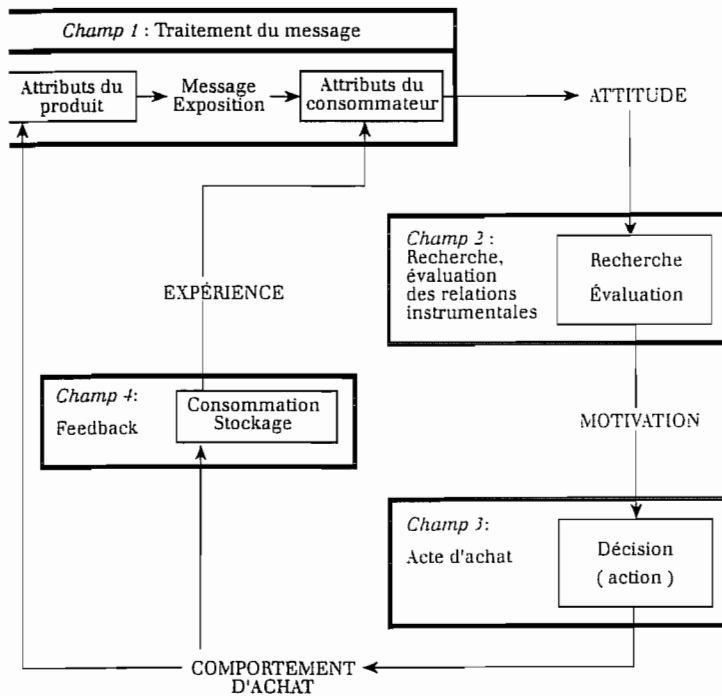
*Champ 1* : Traitement du message

Attributs du produit

Message Exposition

Attributs du consommateur

ATTITUDE

*Champ 2* : Recherche, évaluation des relations instrumentales

Recherche Évaluation

EXPÉRIENCE

MOTIVATION

*Champ 4*: Feedback

Consommation Stockage

*Champ 3*: Acte d'achat

Décision ( action )

COMPORTEMENT D'ACHAT